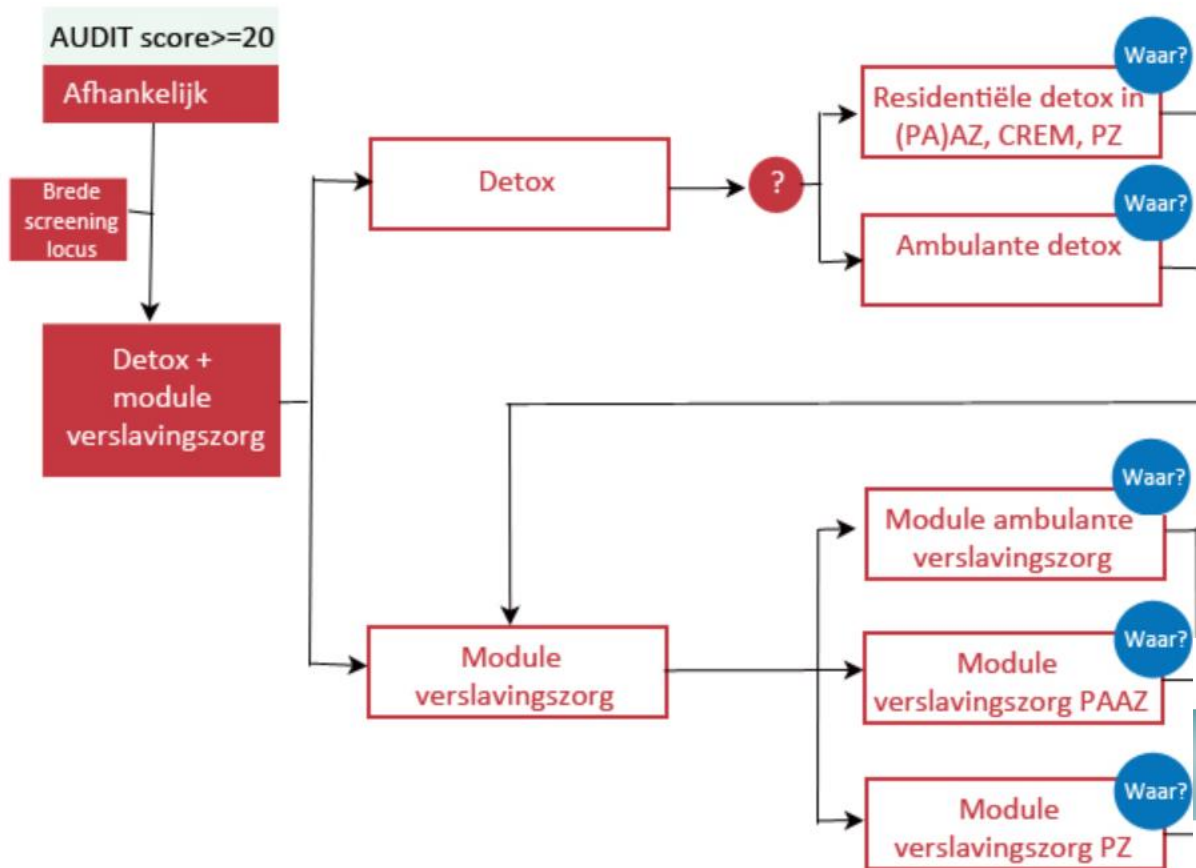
AUDIT score>=20

Afhankelijk

Brede screening locus

Detox + module verslavingszorg

Detox

?

Waar?

Residentiële detox in (PA)AZ, CREM, PZ

Waar?

Ambulante detox

Module verslavingszorg

Waar?

Module ambulante verslavingszorg

Waar?

Module verslavingszorg PAAZ

Waar?

Module verslavingszorg PZ